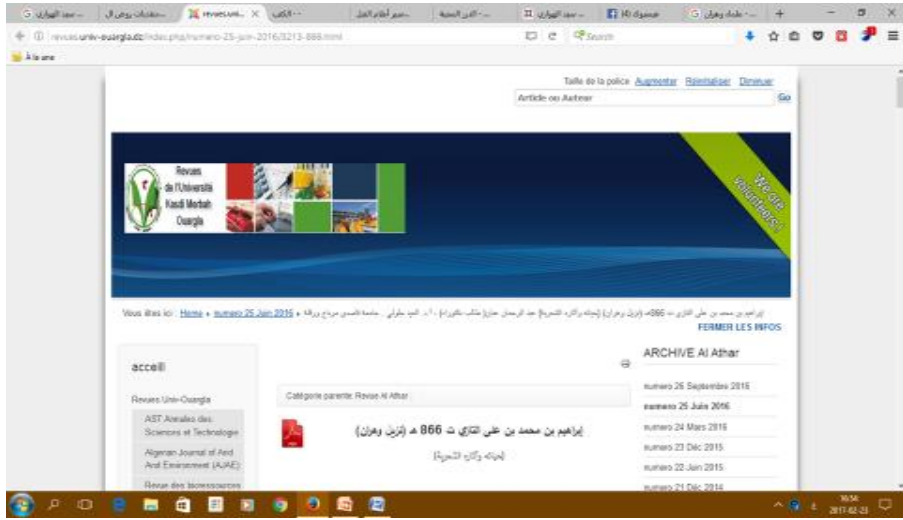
سعد الهواري | منتديات روض ال | revues.univ... × | الكتب | سير أعلام النبل | الدرر السنية | سعد الهواري | فيسبوك | علماء وهران | +

revues.univ-ouargla.dz/index.php/numero-25-juin-2016/3213-866.html

Search

À la une

Taille de la police Augmenter Réinitialiser Diminuer

Article ou Auteur

Go

Revues de l'Université Kasdi Merbah Ouargla

We are volunteers!

Vous êtes ici : Home ▸ numero 25 Juin 2016 ▸ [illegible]

FERMER LES INFOS

accueil

Revues Univ-Ouargla

AST Annales des Sciences et Technologie

Algerian Journal of Arid Environment (AJAE)

Revue des bioressources

Catégorie parente: Revue Al Athar

إبراهيم بن محمد بن علي التازي ت 866 هـ (نزيل وهران)

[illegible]

ARCHIVE Al Athar

numero 26 Septembre 2016

numero 25 Juin 2016

numero 24 Mars 2016

numero 23 Déc 2015

numero 22 Juin 2015

numero 21 Déc 2014

16:54
2017-02-23